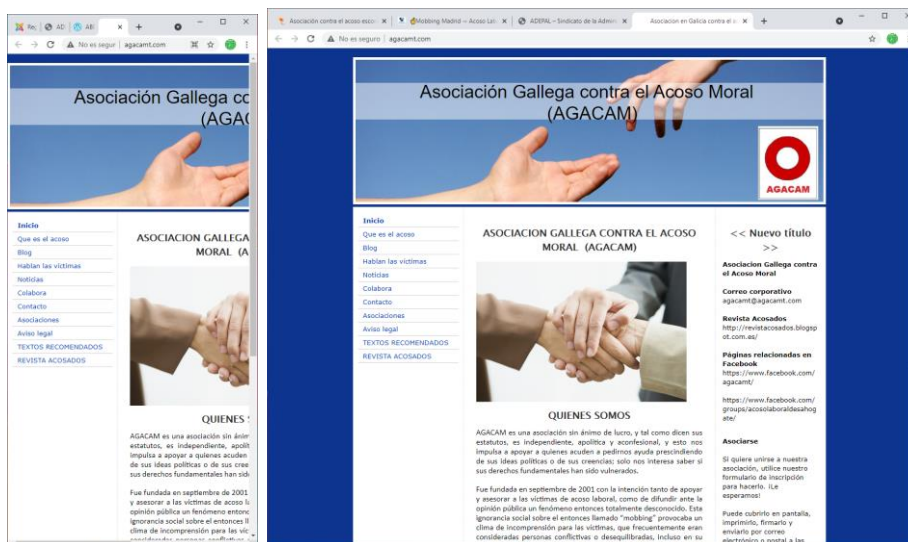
Re | AD | AB ×  +
No es seguro | agacamt.com

Asociación Gallega co
(AGACA

Inicio
Que es el acoso
Blog
Hablan las victimas
Noticias
Colabora
Contacto
Asociaciones
Aviso legal
TEXTOS RECOMENDADOS
REVISTA ACOSADOS

ASOCIACION GALLEGA
MORAL (A

QUIENES S

AGACAM es una asociación sin ánim estatutos, es independiente, apolít impulsa a apoyar a quienes acuden de sus ideas políticas o de sus cree sus derechos fundamentales han sid

Fue fundada en septiembre de 2001 y asesorar a las víctimas de acoso la opinión pública un fenómeno entonc ignorancia social sobre el entonces ll clima de incomprensión para las víc

Asociación contra el acoso esco ×  Mobbing Madrid – Acoso Lab ×  ADEPAL – Sindicato de la Admin ×  Asociacion en Galicia contra el ×  +
No es seguro | agacamt.com

Asociación Gallega contra el Acoso Moral
(AGACAM)

AGACAM

Inicio
Que es el acoso
Blog
Hablan las victimas
Noticias
Colabora
Contacto
Asociaciones
Aviso legal
TEXTOS RECOMENDADOS
REVISTA ACOSADOS

ASOCIACION GALLEGA CONTRA EL ACOSO MORAL (AGACAM)

QUIENES SOMOS

AGACAM es una asociación sin ánimo de lucro, y tal como dicen sus estatutos, es independiente, apolítica y aconfesional, y esto nos impulsa a apoyar a quienes acuden a pedirnos ayuda prescindiendo de sus ideas políticas o de sus creencias; solo nos interesa saber si sus derechos fundamentales han sido vulnerados.

Fue fundada en septiembre de 2001 con la intención tanto de apoyar y asesorar a las víctimas de acoso laboral, como de difundir ante la opinión pública un fenómeno entonces totalmente desconocido. Esta ignorancia social sobre el entonces llamado "mobbing" provocaba un clima de incomprensión para las víctimas, que frecuentemente eran consideradas personas conflictivas o desequilibradas, incluso en su

<< Nuevo título >>

Asociacion Gallega contra el Acoso Moral

Correo corporativo
agacamt@agacamt.com

Revista Acosados
http://revistacosados.blogspot.com.es/

Páginas relacionadas en Facebook
https://www.facebook.com/agacamt/

https://www.facebook.com/groups/acosolaboraldesahogate/

Asociarse

Si quiere unirse a nuestra asociación, utilice nuestro formulario de inscripción para hacerlo. ¡Le esperamos!

Puede cubrirlo en pantalla, imprimirlo, firmarlo y enviarlo por correo electrónico o postal a las